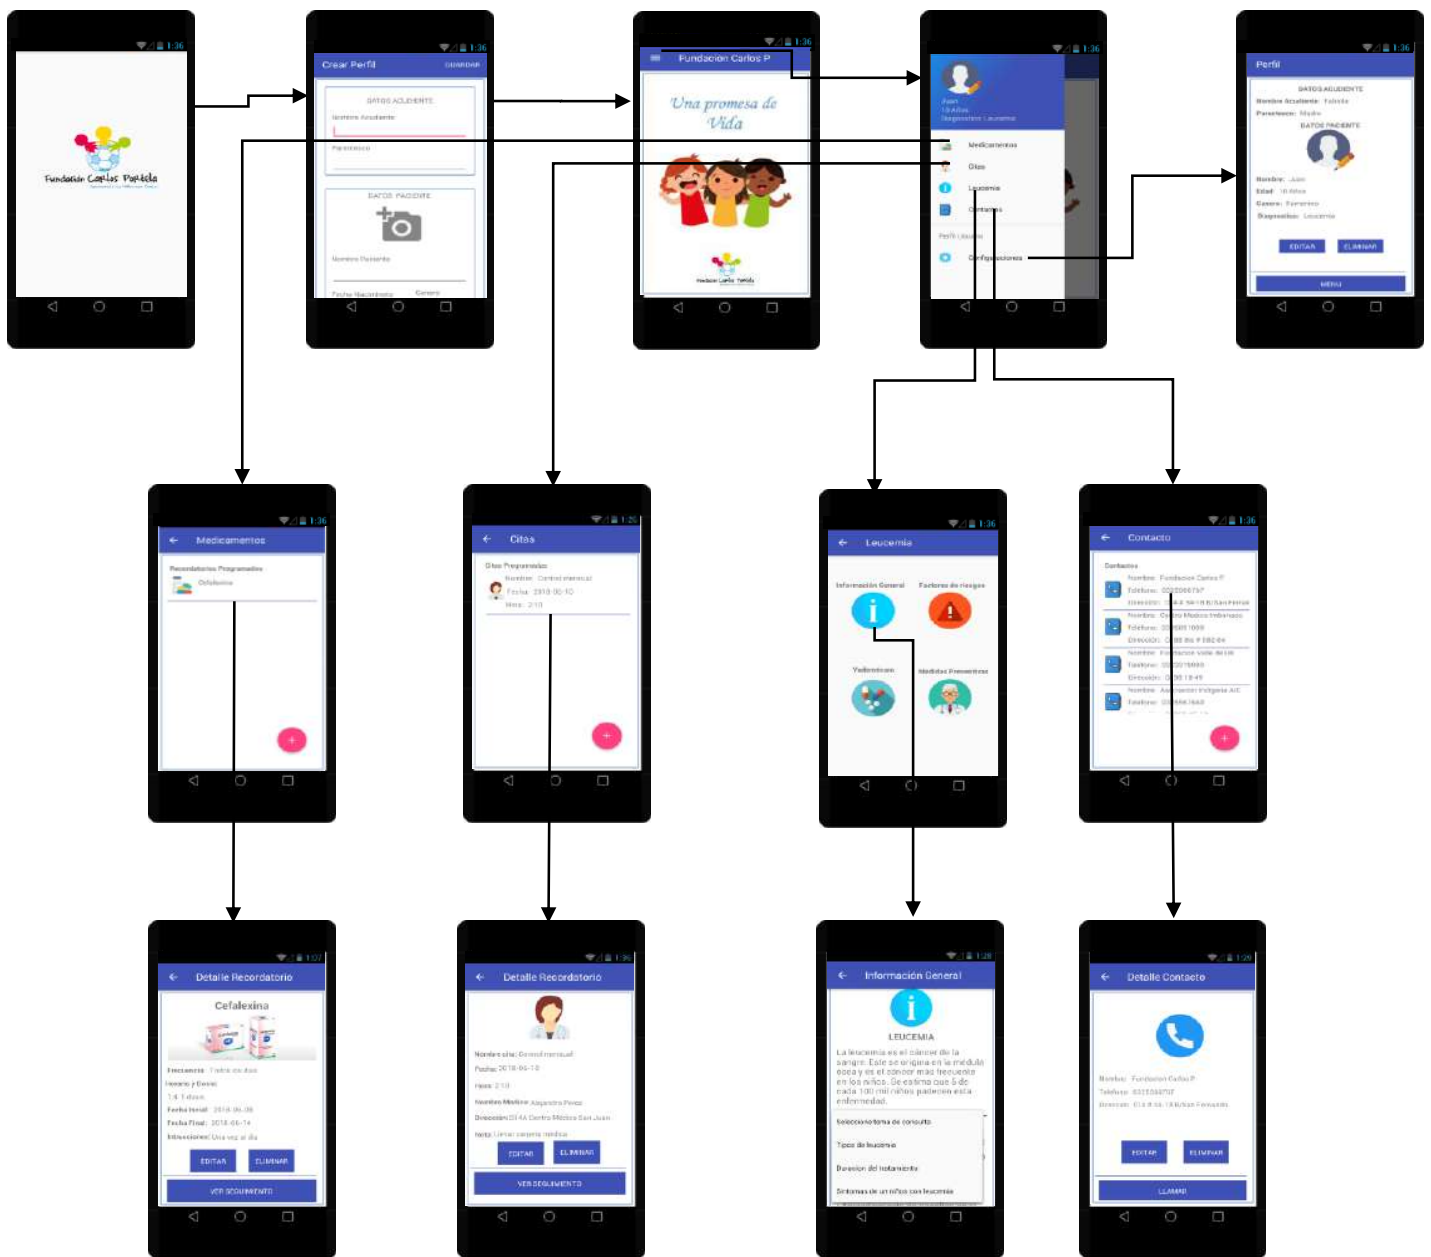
1:36
Fundación Carlos Portela

1:36
Crear Perfil GUARDAR
DATOS ACUDIENTE
Nombre Acudiente
Parentesco
DATOS PACIENTE
Nombre Paciente
Fecha Nacimiento Genero

1:36
Fundación Carlos P
Una promesa de Vida

1:36
Juan
10 Años
Diagnostico: Leucemia
Medicamentos
Citas
Leucemia
Contactos
Perfil Usuario
Configuraciones

1:36
Perfil
DATOS ACUDIENTE
Nombre Acudiente: Fabiola
Parentesco: Madre
DATOS PACIENTE
Nombre: Juan
Edad: 10 Años
Genero: Masculino
Diagnostico: Leucemia
EDITAR ELIMINAR
MENU

1:36
Medicamentos
Recordatorios Programados
Cefalexina

1:36
Citas
Citas Programadas
Nombre: Control mensual
Fecha: 2018-06-10
Hora: 2:10

1:36
Leucemia
Información General
Factores de riesgo
Tratamientos
Medidas Preventivas

1:36
Contacto
Contactos
Nombre: Fundacion Carlos P
Telefono: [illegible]
Dirección: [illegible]
Nombre: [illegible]
Telefono: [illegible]
Dirección: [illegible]
Nombre: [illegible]
Telefono: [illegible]
Dirección: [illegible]
Nombre: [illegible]
Telefono: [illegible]

1:07
Detalle Recordatorio
Cefalexina
Frecuencia: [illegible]
Horario y Dosis:
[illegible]
Fecha Inicial: 2018-06-08
Fecha Final: 2018-06-14
Intrucciones: Una vez al dia
EDITAR ELIMINAR
VER SEGUIMIENTO

1:36
Detalle Recordatorio
Nombre cita: Control mensual
Fecha: 2018-06-10
Hora: 2:10
Nombre Medico: Alejandra Perez
Direccion: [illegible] Centro Medico San Juan
Nota: Llevar carpeta medica
EDITAR ELIMINAR
VER SEGUIMIENTO

1:28
Información General
LEUCEMIA
La leucemia es el cáncer de la sangre. Este se origina en la médula ósea y es el cáncer más frecuente en los niños. Se estima que 5 de cada 100 mil niños padecen esta enfermedad.
Seleccione tema de consulta
Tipos de leucemia
Duracion del tratamiento
Sintomas de un niños con leucemia

1:26
Detalle Contacto
Nombre: Fundacion Carlos P
Telefono: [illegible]
Direccion: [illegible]
EDITAR ELIMINAR
LLAMAR